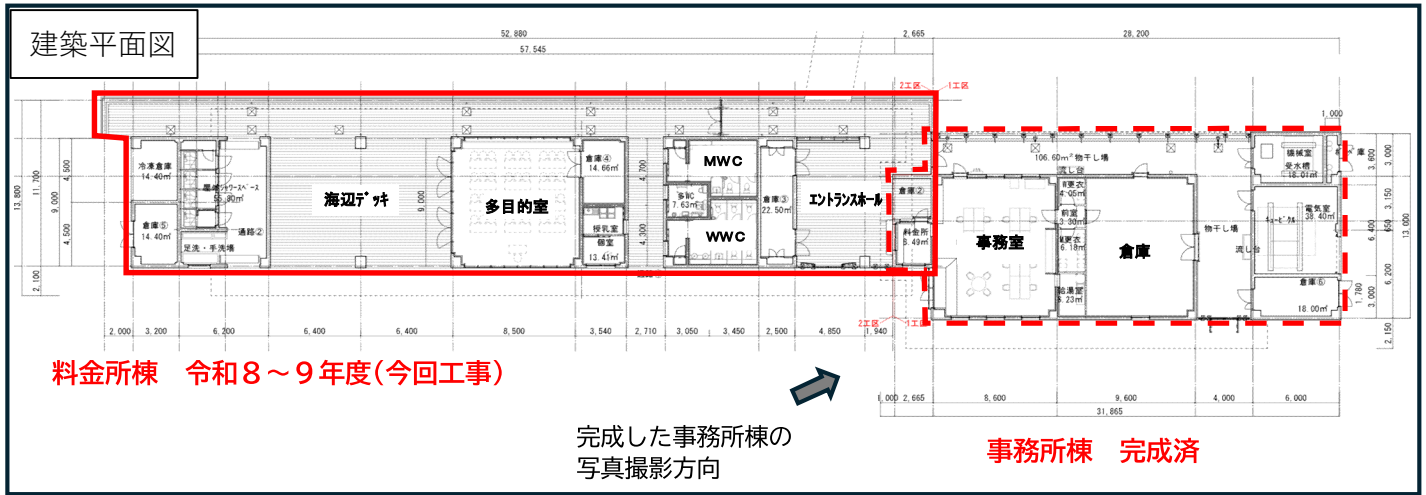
建築平面図

52,880
57,545
2,665
28,200
2工区 1工区
1,000

冷凍倉庫
14.40㎡
屋外シャワースペース
55.80㎡
倉庫⑤
14.40㎡
通路②
足洗・手洗場
海辺デッキ
多目的室
倉庫④
14.66㎡
授乳室
倉庫
13.41㎡
MWC
多WC
7.63㎡
WWC
倉庫③
22.50㎡
エントランスホール
倉庫②
料金所
8.49㎡

106.60㎡ 物干し場
流し台
男更衣
4.05㎡
前室
3.30㎡
女更衣
6.18㎡
給湯室
8.23㎡
事務室
倉庫
物干し場
流し台
機械室
受水槽
18.01㎡
倉庫
電気室
38.40㎡
倉庫⑥
18.00㎡

13,800
11,700
4,500
9,000
4,500
2,100
9,000
4,700
4,300
3,600
3,150
650
6,400
13,000
6,200
1,780
3,000
2,150

2,000 3,200 6,200 6,400 6,400 8,500 3,540 2,710 3,050 3,450 2,500 4,850 1,940
2工区 1工区
1,000 2,665 8,600 9,600 4,000 6,000
31,865

料金所棟　令和８～９年度(今回工事)

完成した事務所棟の
写真撮影方向

事務所棟　完成済